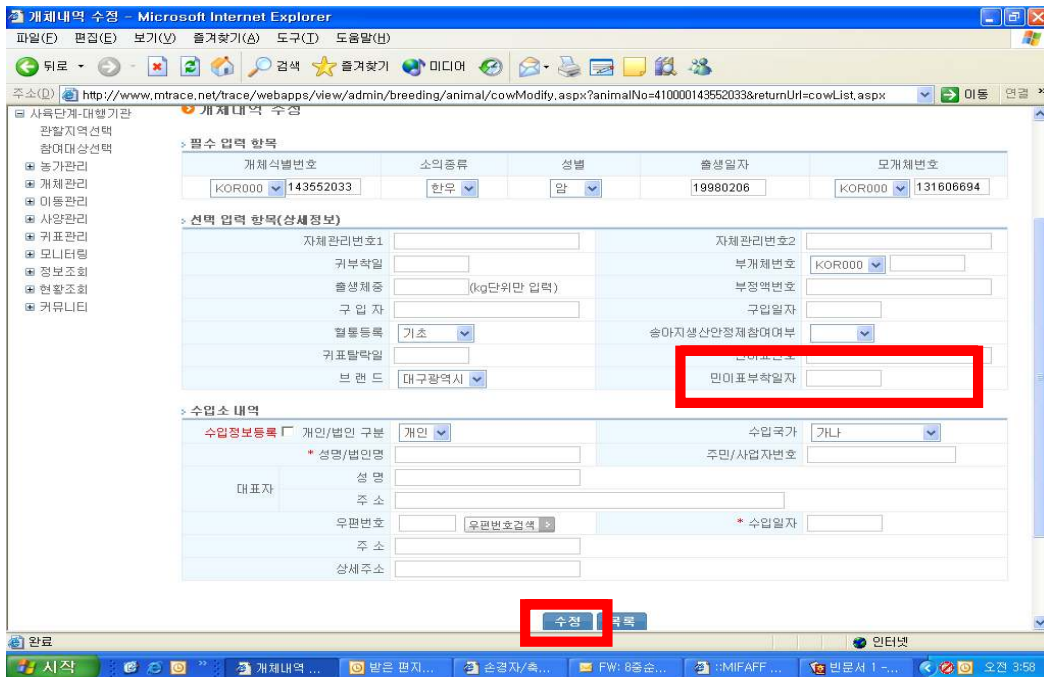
개체내역 수정 - Microsoft Internet Explorer

파일(F) 편집(E) 보기(V) 즐겨찾기(A) 도구(T) 도움말(H)

뒤로 · 검색 즐겨찾기 미디어

주소(D) http://www.mtrace.net/trace/webapps/view/admin/breeding/animal/cowModify.aspx?animalNo=410000143552033&returnUrl=cowList.aspx 이동 연결

⊟ 사육단계-대행기관
관할지역선택
참여대상선택
⊞ 농가관리
⊞ 개체관리
⊞ 이동관리
⊞ 사양관리
⊞ 귀표관리
⊞ 모니터링
⊞ 정보조회
⊞ 현황조회
⊞ 커뮤니티

개체내역 수정

필수 입력 항목

| 개체식별번호 | 소의종류 | 성별 | 출생일자 | 모개체번호 |
|---|---|---|---|---|
| KOR000 143552033 | 한우 | 암 | 19980206 | KOR000 131606694 |

선택 입력 항목(상세정보)

| | | | |
|---|---|---|---|
| 자체관리번호1 | | 자체관리번호2 | |
| 귀부착일 | | 부개체번호 | KOR000 |
| 출생체중 | (kg단위만 입력) | 부정액번호 | |
| 구 입 자 | | 구입일자 | |
| 혈통등록 | 기초 | 송아지생산안정제참여여부 | |
| 귀표탈락일 | | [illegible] | |
| 브 랜 드 | 대구광역시 | 민이표부착일자 | |

수입소 내역

| | | | |
|---|---|---|---|
| 수입정보등록 ☐ 개인/법인 구분 | 개인 | 수입국가 | 가나 |
| * 성명/법인명 | | 주민/사업자번호 | |
| 대표자 성 명 | | | |
| 대표자 주 소 | | | |
| 우편번호 | 우편번호검색 | * 수입일자 | |
| 주 소 | | | |
| 상세주소 | | | |

수정 목록

완료 인터넷

시작 개체내역 ... 받은 편지... 손경자/축... FW: 8중순... ::MIFAFF ... 빈문서 1 -... 오전 3:58